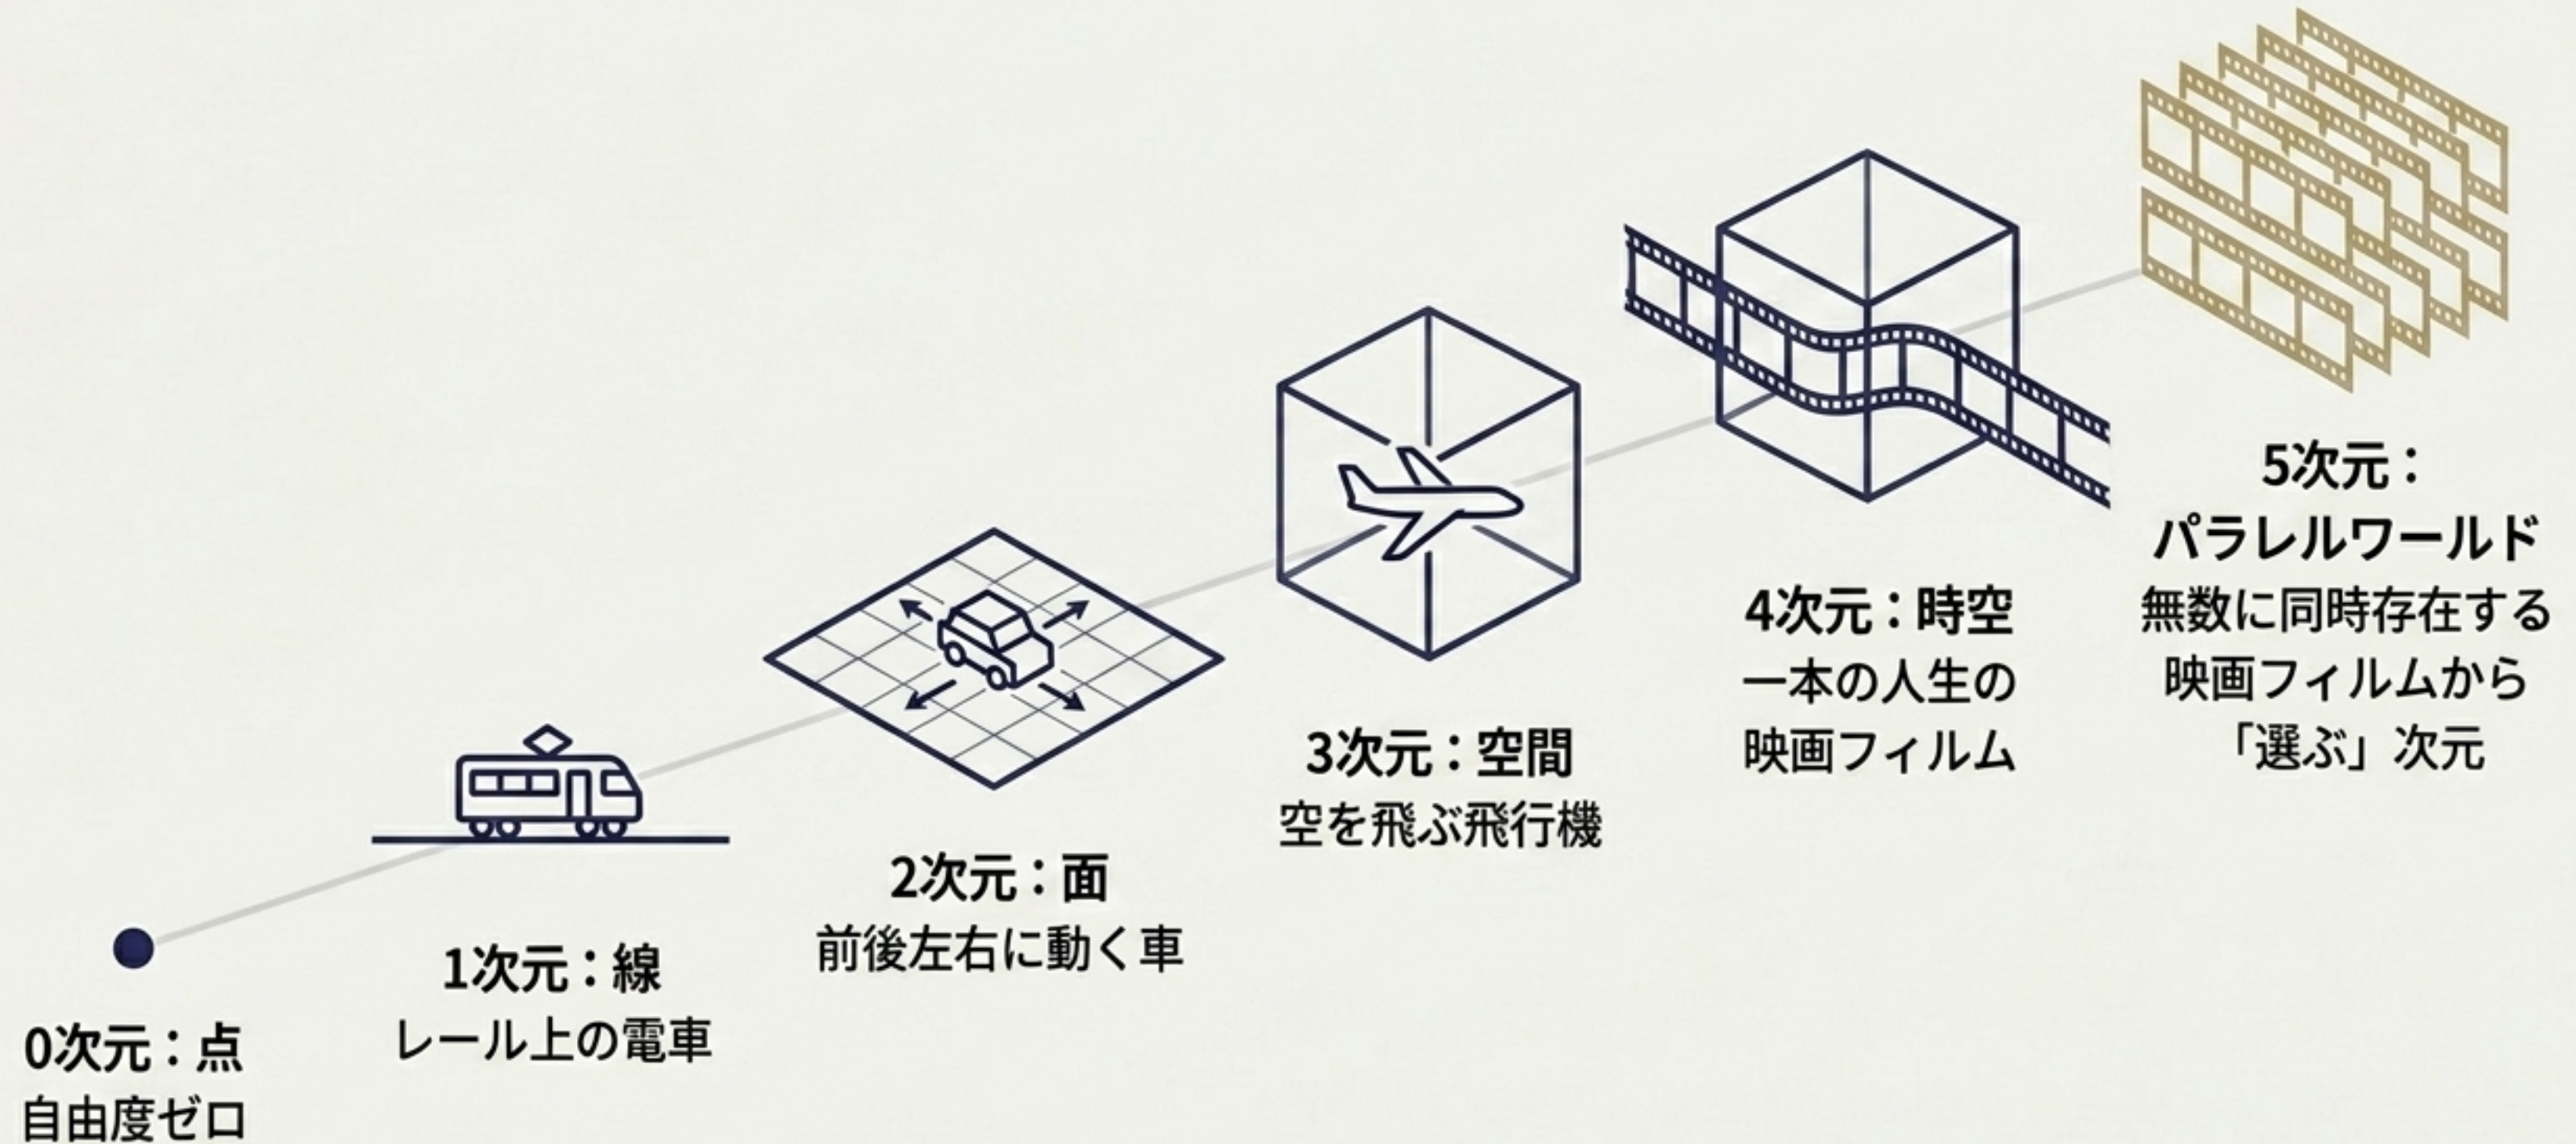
0次元：点
自由度ゼロ

1次元：線
レール上の電車

2次元：面
前後左右に動く車

3次元：空間
空を飛ぶ飛行機

4次元：時空
一本の人生の
映画フィルム

5次元：
パラレルワールド
無数に同時存在する
映画フィルムから
「選ぶ」次元